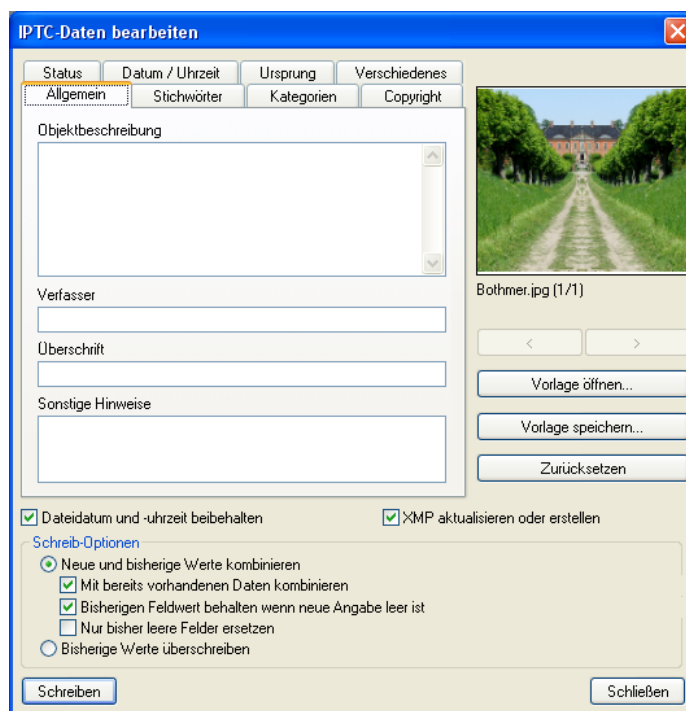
IPTC-Daten bearbeiten

Status | Datum / Uhrzeit | Ursprung | Verschiedenes
Allgemein | Stichwörter | Kategorien | Copyright

Objektbeschreibung

Verfasser

Überschrift

Sonstige Hinweise

Bothmer.jpg (1/1)

<
>

Vorlage öffnen...

Vorlage speichern...

Zurücksetzen

Dateidatum und -uhrzeit beibehalten

XMP aktualisieren oder erstellen

Schreib-Optionen

Neue und bisherige Werte kombinieren

Mit bereits vorhandenen Daten kombinieren

Bisherigen Feldwert behalten wenn neue Angabe leer ist

Nur bisher leere Felder ersetzen

Bisherige Werte überschreiben

Schreiben

Schließen